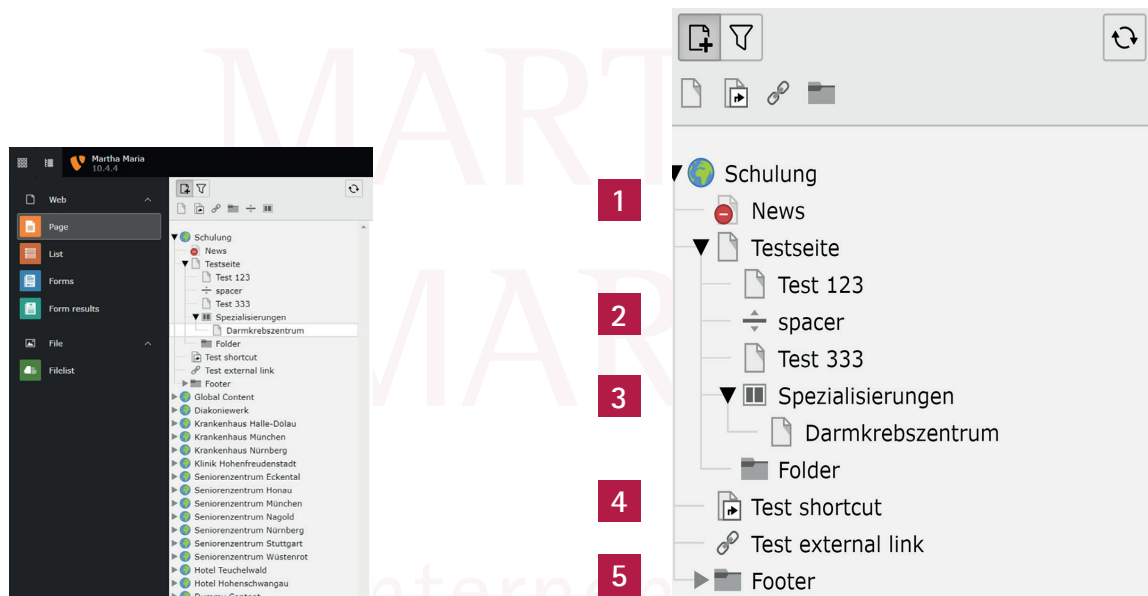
MART
MAR
intern

Martha Maria
10.4.4

Web
Page
List
Forms
Form results
File
Filelist

Schulung
News
Testseite
Test 123
spacer
Test 333
Spezialisierungen
Darmkrebszentrum
Folder
Test shortcut
Test external link
Footer
Global Content
Diakoniewerk
Krankenhaus Halle-Dölau
Krankenhaus München
Krankenhaus Nürnberg
Klinik Hohenfreudenstadt
Seniorenzentrum Eckental
Seniorenzentrum Honau
Seniorenzentrum München
Seniorenzentrum Nagold
Seniorenzentrum Nürnberg
Seniorenzentrum Stuttgart
Seniorenzentrum Wüstenrot
Hotel Teuchelwald
Hotel Hohenschwangau
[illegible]

Schulung
1
News
Testseite
Test 123
2
spacer
Test 333
3
Spezialisierungen
Darmkrebszentrum
Folder
4
Test shortcut
Test external link
5
Footer